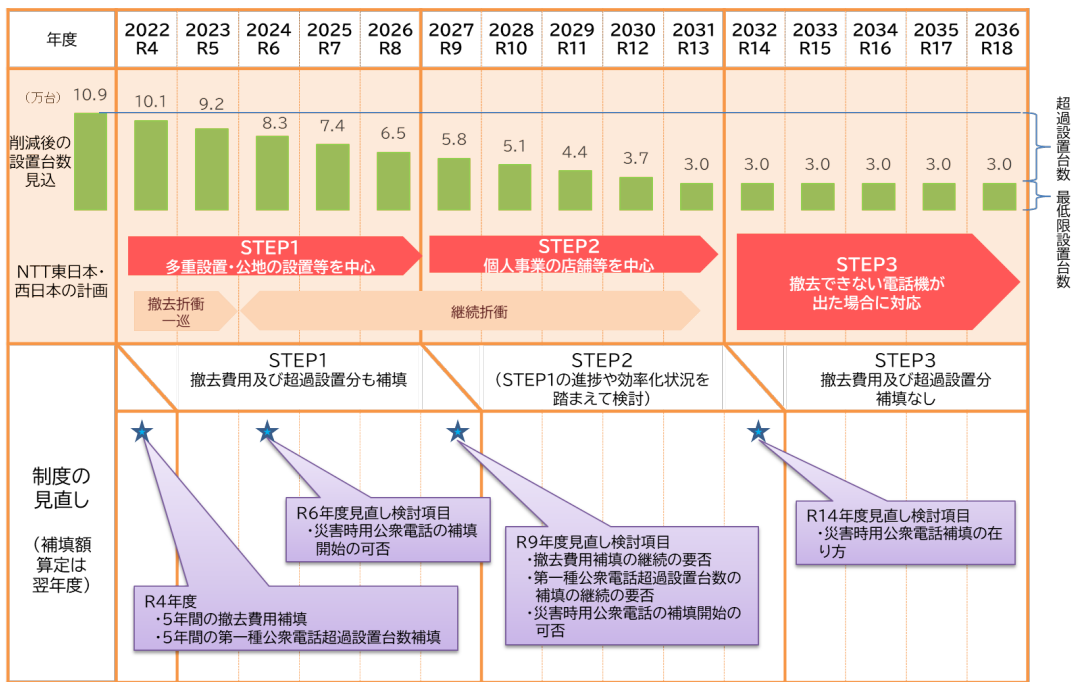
| 年度 | 2022 R4 | 2023 R5 | 2024 R6 | 2025 R7 | 2026 R8 | 2027 R9 | 2028 R10 | 2029 R11 | 2030 R12 | 2031 R13 | 2032 R14 | 2033 R15 | 2034 R16 | 2035 R17 | 2036 R18 |
|---|---|---|---|---|---|---|---|---|---|---|---|---|---|---|---|

（万台）

削減後の設置台数見込

10.9 10.1 9.2 8.3 7.4 6.5 5.8 5.1 4.4 3.7 3.0 3.0 3.0 3.0 3.0 3.0

超過設置台数

最低限設置台数

NTT東日本・西日本の計画

STEP1
多重設置・公地の設置等を中心

STEP2
個人事業の店舗等を中心

STEP3
撤去できない電話機が出た場合に対応

撤去折衝一巡

継続折衝

STEP1
撤去費用及び超過設置分も補填

STEP2
（STEP1の進捗や効率化状況を踏まえて検討）

STEP3
撤去費用及び超過設置分補填なし

制度の見直し

（補填額算定は翌年度）

R6年度見直し検討項目
・災害時用公衆電話の補填開始の可否

R4年度
・5年間の撤去費用補填
・5年間の第一種公衆電話超過設置台数補填

R9年度見直し検討項目
・撤去費用補填の継続の要否
・第一種公衆電話超過設置台数の補填の継続の要否
・災害時用公衆電話の補填開始の可否

R14年度見直し検討項目
・災害時用公衆電話補填の在り方